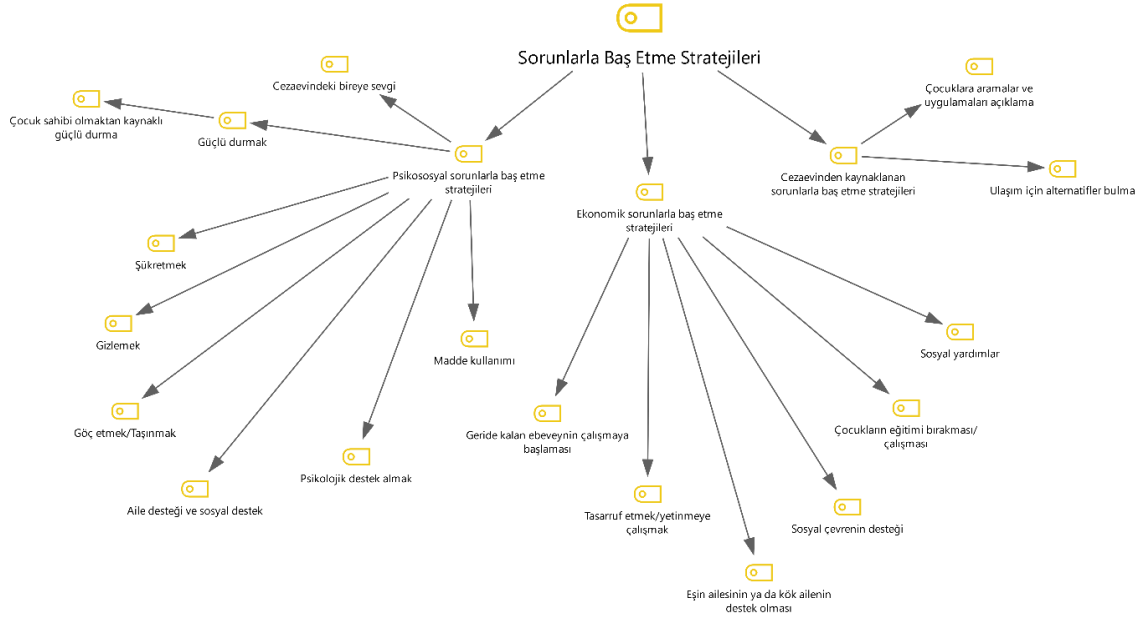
Sorunlarla Baş Etme Stratejileri

Psikososyal sorunlarla baş etme stratejileri

Cezaevindeki bireye sevgi

Güçlü durmak

Çocuk sahibi olmaktan kaynaklı güçlü durma

Şükretmek

Gizlemek

Göç etmek/Taşınmak

Aile desteği ve sosyal destek

Psikolojik destek almak

Madde kullanımı

Ekonomik sorunlarla baş etme stratejileri

Geride kalan ebeveynin çalışmaya başlaması

Tasarruf etmek/yetinmeye çalışmak

Eşin ailesinin ya da kök ailenin destek olması

Sosyal çevrenin desteği

Çocukların eğitimi bırakması/çalışması

Sosyal yardımlar

Cezaevinden kaynaklanan sorunlarla baş etme stratejileri

Çocuklara aramalar ve uygulamaları açıklama

Ulaşım için alternatifler bulma